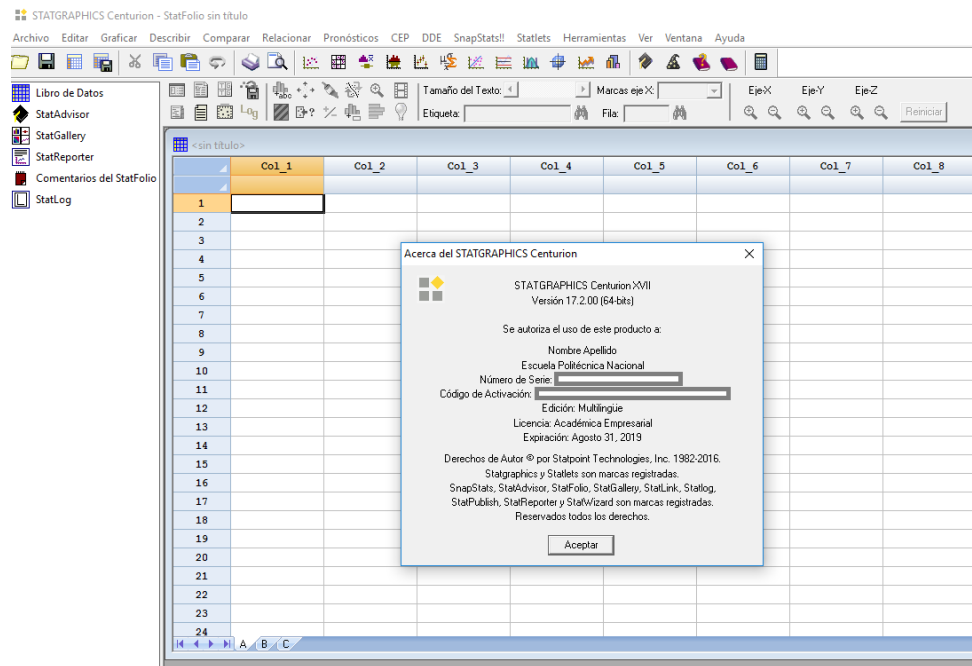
STATGRAPHICS Centurion - StatFolio sin título

Archivo Editar Graficar Describir Comparar Relacionar Pronósticos CEP DDE SnapStats!! Statlets Herramientas Ver Ventana Ayuda

Tamaño del Texto: Marcas eje X: Eje-X Eje-Y Eje-Z
Etiqueta: Fila: Reiniciar

Libro de Datos
StatAdvisor
StatGallery
StatReporter
Comentarios del StatFolio
StatLog

<sin título>

| | Col_1 | Col_2 | Col_3 | Col_4 | Col_5 | Col_6 | Col_7 | Col_8 |
|---|---|---|---|---|---|---|---|---|
| 1 | | | | | | | | |
| 2 | | | | | | | | |
| 3 | | | | | | | | |
| 4 | | | | | | | | |
| 5 | | | | | | | | |
| 6 | | | | | | | | |
| 7 | | | | | | | | |
| 8 | | | | | | | | |
| 9 | | | | | | | | |
| 10 | | | | | | | | |
| 11 | | | | | | | | |
| 12 | | | | | | | | |
| 13 | | | | | | | | |
| 14 | | | | | | | | |
| 15 | | | | | | | | |
| 16 | | | | | | | | |
| 17 | | | | | | | | |
| 18 | | | | | | | | |
| 19 | | | | | | | | |
| 20 | | | | | | | | |
| 21 | | | | | | | | |
| 22 | | | | | | | | |
| 23 | | | | | | | | |
| 24 | | | | | | | | |

A B C

Acerca del STATGRAPHICS Centurion

STATGRAPHICS Centurion XVII
Versión 17.2.00 (64-bits)

Se autoriza el uso de este producto a:

Nombre Apellido
Escuela Politécnica Nacional
Número de Serie: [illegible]
Código de Activación: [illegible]

Edición: Multilingüe
Licencia: Académica Empresarial
Expiración: Agosto 31, 2019

Derechos de Autor © por Statpoint Technologies, Inc. 1982-2016.
Statgraphics y Statlets son marcas registradas.
SnapStats, StatAdvisor, StatFolio, StatGallery, StatLink, Statlog, StatPublish, StatReporter y StatWizard son marcas registradas.
Reservados todos los derechos.

Aceptar